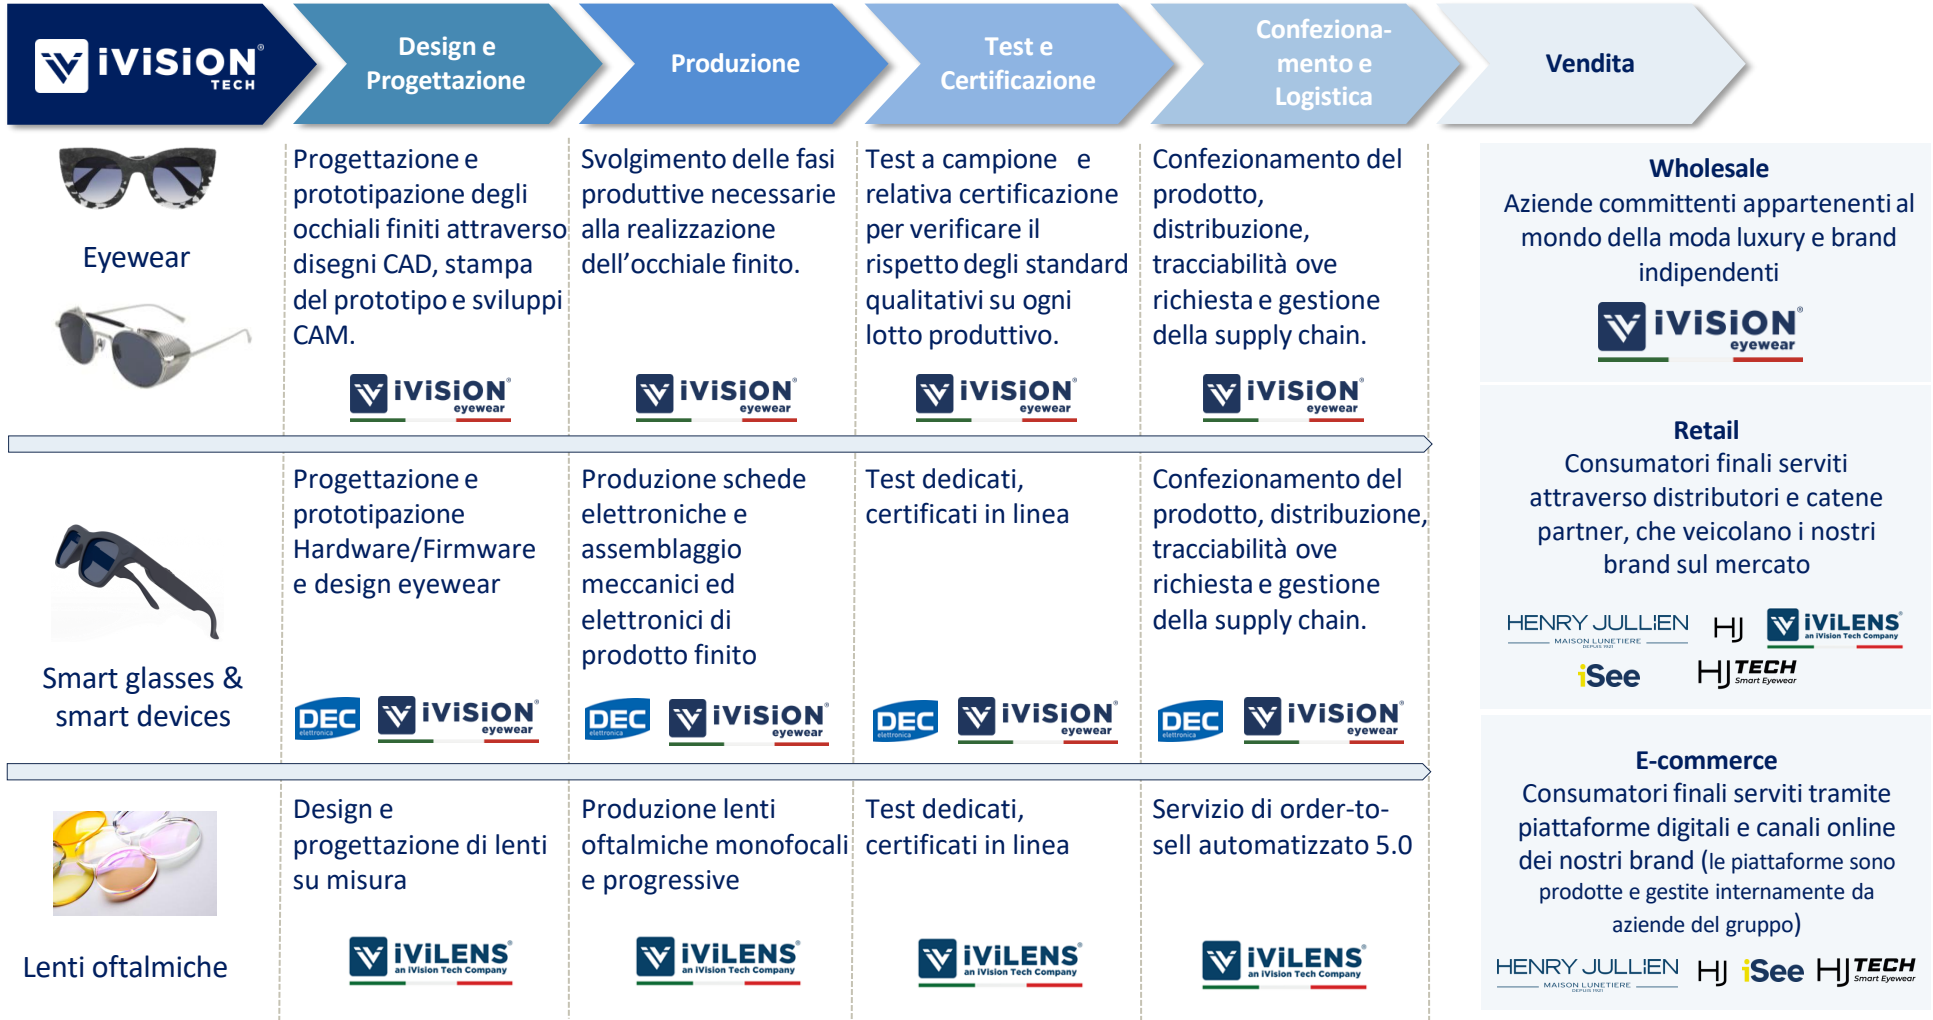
iVISION TECH

Design e Progettazione

Produzione

Test e Certificazione

Confezionamento e Logistica

Vendita

Eyewear

Progettazione e prototipazione degli occhiali finiti attraverso disegni CAD, stampa del prototipo e sviluppi CAM.

iVISION eyewear

Svolgimento delle fasi produttive necessarie alla realizzazione dell'occhiale finito.

iVISION eyewear

Test a campione e relativa certificazione per verificare il rispetto degli standard qualitativi su ogni lotto produttivo.

iVISION eyewear

Confezionamento del prodotto, distribuzione, tracciabilità ove richiesta e gestione della supply chain.

iVISION eyewear

Smart glasses & smart devices

Progettazione e prototipazione Hardware/Firmware e design eyewear

DEC elettronica iVISION eyewear

Produzione schede elettroniche e assemblaggio meccanici ed elettronici di prodotto finito

DEC elettronica iVISION eyewear

Test dedicati, certificati in linea

DEC elettronica iVISION eyewear

Confezionamento del prodotto, distribuzione, tracciabilità ove richiesta e gestione della supply chain.

DEC elettronica iVISION eyewear

Lenti oftalmiche

Design e progettazione di lenti su misura

iVILENS an iVision Tech Company

Produzione lenti oftalmiche monofocali e progressive

iVILENS an iVision Tech Company

Test dedicati, certificati in linea

iVILENS an iVision Tech Company

Servizio di order-to-sell automatizzato 5.0

iVILENS an iVision Tech Company

Wholesale
Aziende committenti appartenenti al mondo della moda luxury e brand indipendenti

iVISION eyewear

Retail
Consumatori finali serviti attraverso distributori e catene partner, che veicolano i nostri brand sul mercato

HENRY JULLIEN MAISON LUNETIERE HJ iVILENS an iVision Tech Company iSee HJ TECH Smart Eyewear

E-commerce
Consumatori finali serviti tramite piattaforme digitali e canali online dei nostri brand (le piattaforme sono prodotte e gestite internamente da aziende del gruppo)

HENRY JULLIEN MAISON LUNETIERE HJ iSee HJ TECH Smart Eyewear